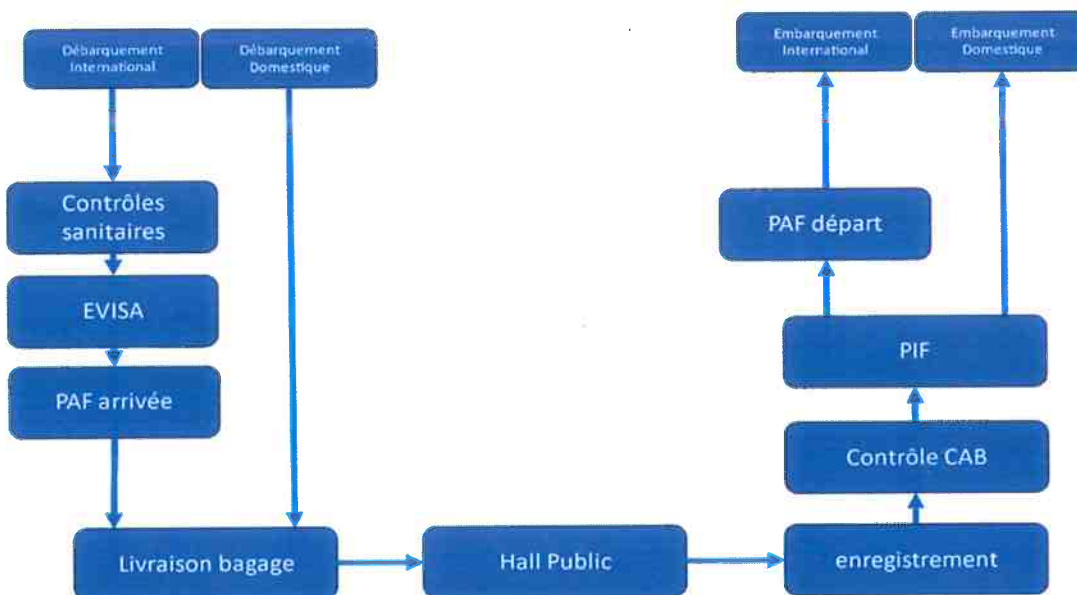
Débarquement International

Débarquement Domestique

Contrôles sanitaires

EVISA

PAF arrivée

Livraison bagage

Hall Public

enregistrement

Contrôle CAB

PIF

PAF départ

Embarquement International

Embarquement Domestique